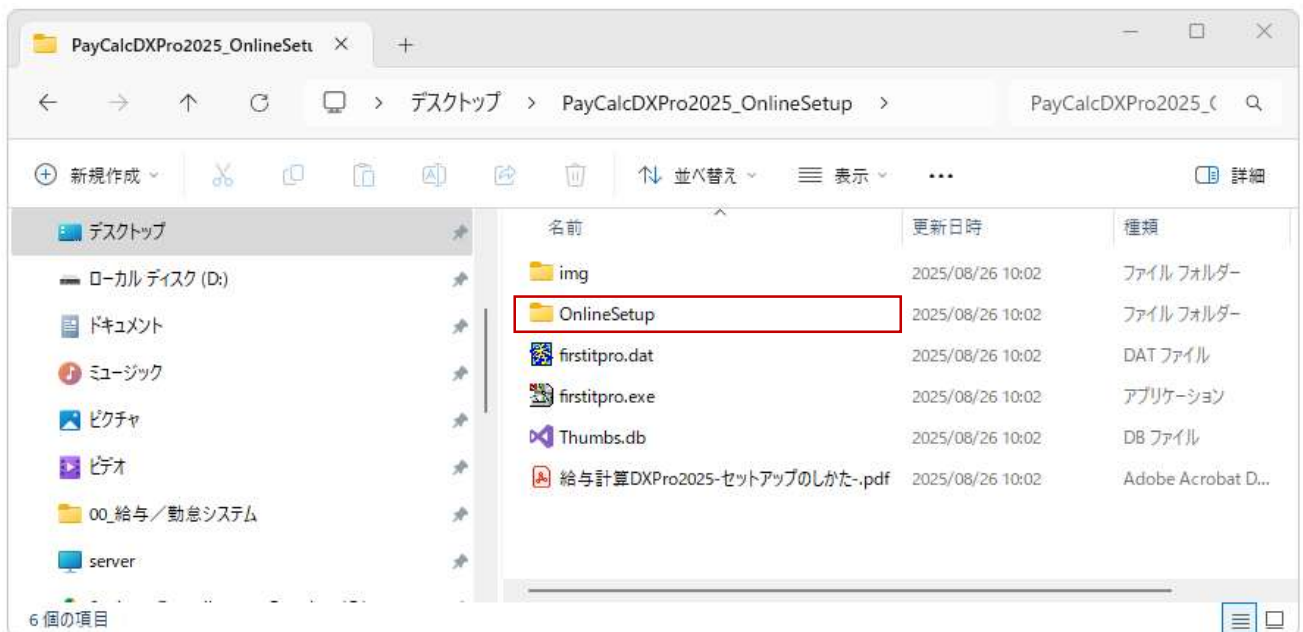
PayCalcDXPro2025_OnlineSetu ×
+

← → ↑ C > デスクトップ > PayCalcDXPro2025_OnlineSetup >
PayCalcDXPro2025_(

新規作成 ⌄ 並べ替え ⌄ 表示 ⌄ ... 詳細

デスクトップ
ローカル ディスク (D:)
ドキュメント
ミュージック
ピクチャ
ビデオ
00_給与／勤怠システム
server

| 名前 | 更新日時 | 種類 |
|---|---|---|
| img | 2025/08/26 10:02 | ファイル フォルダー |
| OnlineSetup | 2025/08/26 10:02 | ファイル フォルダー |
| firstitpro.dat | 2025/08/26 10:02 | DAT ファイル |
| firstitpro.exe | 2025/08/26 10:02 | アプリケーション |
| Thumbs.db | 2025/08/26 10:02 | DB ファイル |
| 給与計算DXPro2025-セットアップのしかた-.pdf | 2025/08/26 10:02 | Adobe Acrobat D... |

6 個の項目